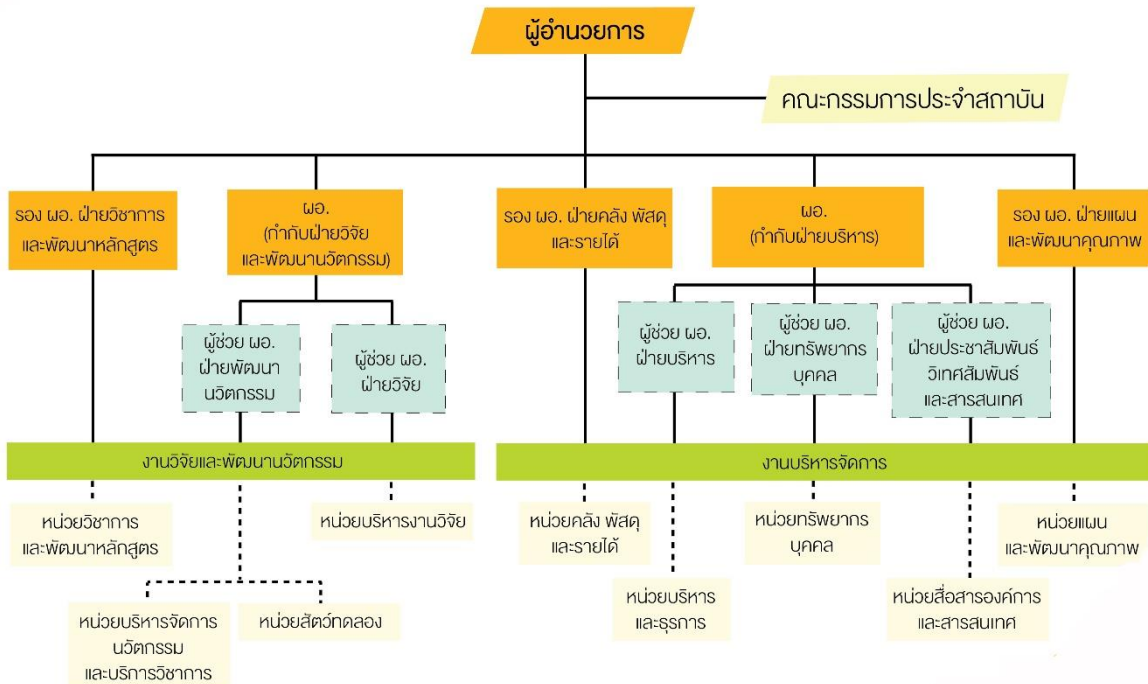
ผู้อำนวยการ

คณะกรรมการประจำสถาบัน

รอง ผอ. ฝ่ายวิชาการ และพัฒนาหลักสูตร

ผอ. (กำกับฝ่ายวิจัย และพัฒนานวัตกรรม)

รอง ผอ. ฝ่ายคลัง พัสดุ และรายได้

ผอ. (กำกับฝ่ายบริหาร)

รอง ผอ. ฝ่ายแผน และพัฒนาคุณภาพ

ผู้ช่วย ผอ. ฝ่ายพัฒนานวัตกรรม

ผู้ช่วย ผอ. ฝ่ายวิจัย

ผู้ช่วย ผอ. ฝ่ายบริหาร

ผู้ช่วย ผอ. ฝ่ายทรัพยากรบุคคล

ผู้ช่วย ผอ. ฝ่ายประชาสัมพันธ์ วิเทศสัมพันธ์ และสารสนเทศ

งานวิจัยและพัฒนานวัตกรรม

งานบริหารจัดการ

หน่วยวิชาการ และพัฒนาหลักสูตร

หน่วยบริหารงานวิจัย

หน่วยคลัง พัสดุ และรายได้

หน่วยทรัพยากร บุคคล

หน่วยแผน และพัฒนาคุณภาพ

หน่วยบริหาร และธุรการ

หน่วยสื่อสารองค์การ และสารสนเทศ

หน่วยบริหารจัดการ นวัตกรรม และบริการวิชาการ

หน่วยสัตว์ทดลอง